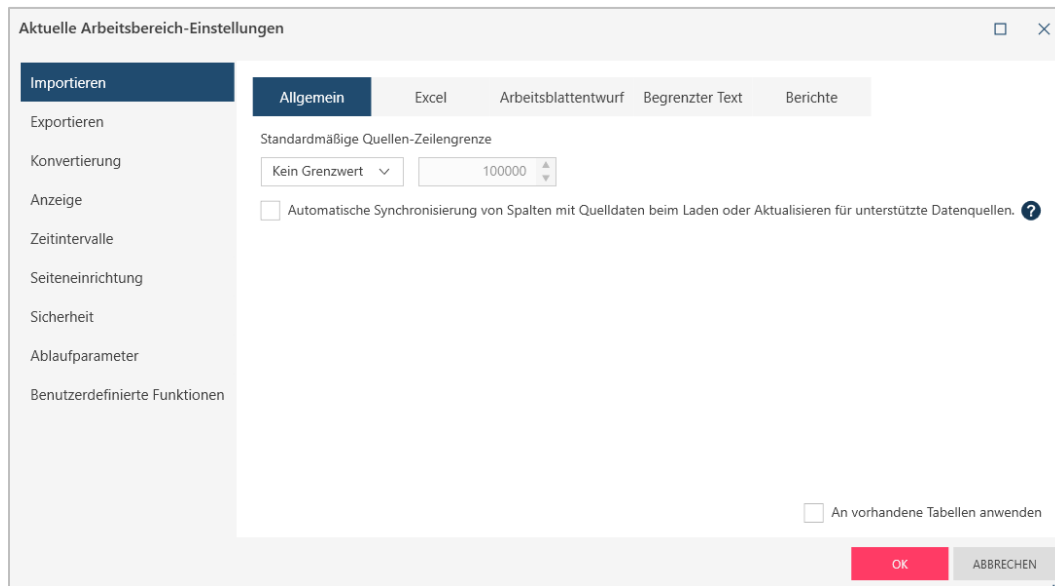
Aktuelle Arbeitsbereich-Einstellungen

Importieren
Exportieren
Konvertierung
Anzeige
Zeitintervalle
Seiteneinrichtung
Sicherheit
Ablaufparameter
Benutzerdefinierte Funktionen

Allgemein | Excel | Arbeitsblattentwurf | Begrenzter Text | Berichte

Standardmäßige Quellen-Zeilengrenze

Kein Grenzwert

100000

Automatische Synchronisierung von Spalten mit Quelldaten beim Laden oder Aktualisieren für unterstützte Datenquellen.

An vorhandene Tabellen anwenden

OK

ABBRECHEN